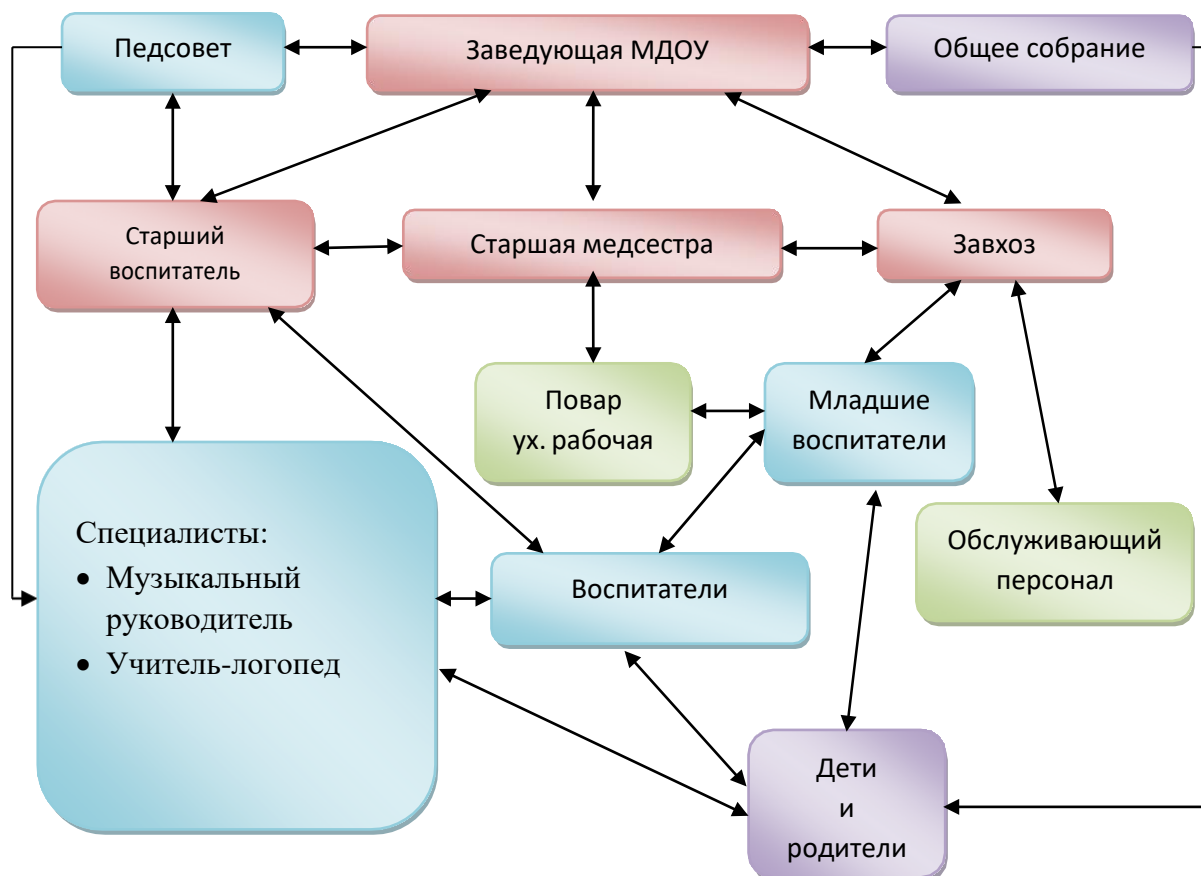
Педсовет

Заведующая МДОУ

Общее собрание

Старший воспитатель

Старшая медсестра

Завхоз

Повар ух. рабочая

Младшие воспитатели

Специалисты:
• Музыкальный руководитель
• Учитель-логопед

Воспитатели

Обслуживающий персонал

Дети и родители